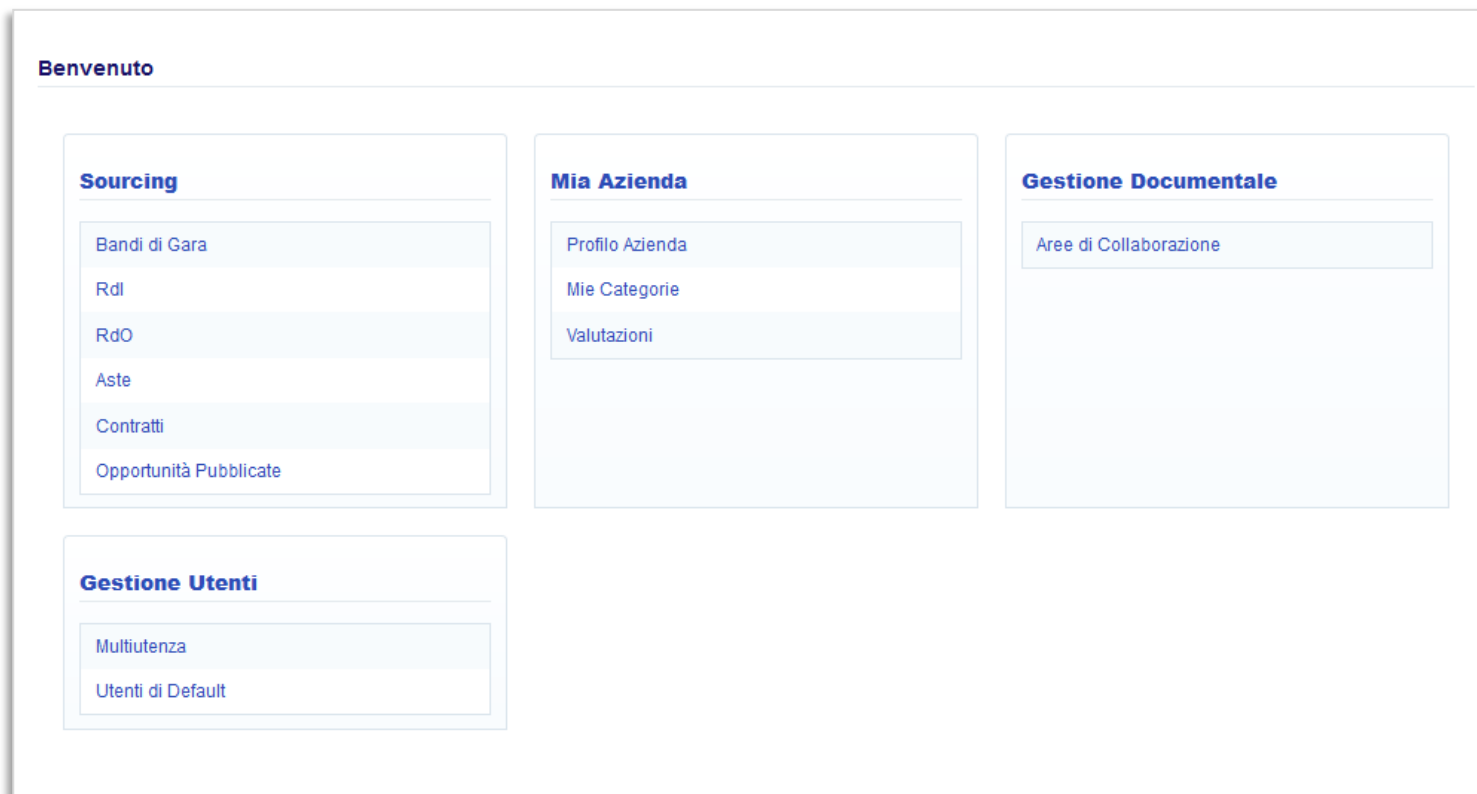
Benvenuto

Sourcing

Bandi di Gara
RdI
RdO
Aste
Contratti
Opportunità Pubblicate

Mia Azienda

Profilo Azienda
Mie Categorie
Valutazioni

Gestione Documentale

Aree di Collaborazione

Gestione Utenti

Multiutenza
Utenti di Default